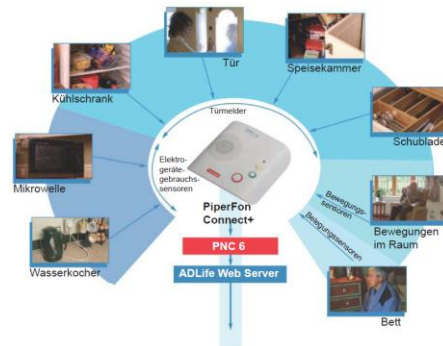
Tür

Speisekammer

Kühlschrank

Türmelder

Schublade

Elektrogerätegebrauchssensoren

Mikrowelle

Bewegungssensoren

Bewegungssensoren

Bewegungen im Raum

PiperFon Connect+

PNC 6

Wasserkocher

ADLife Web Server

Bett